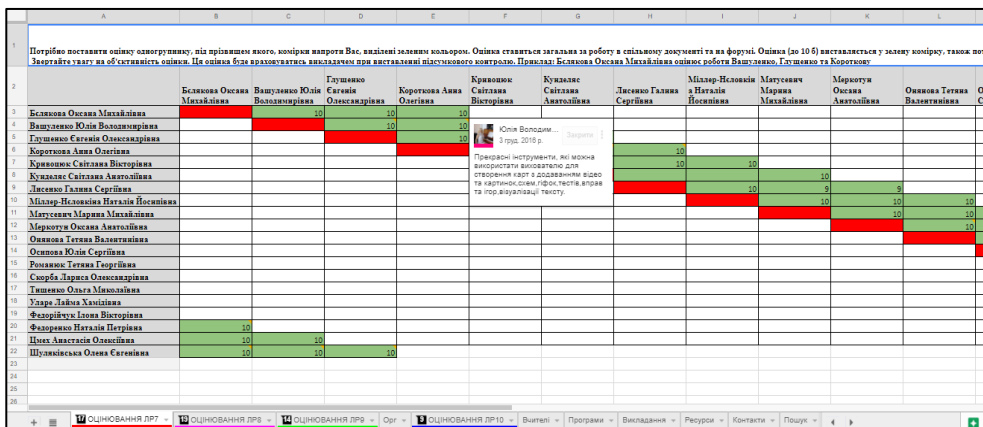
| | A | B | C | D | E | F | G | H | I | J | K | L |
|---|---|---|---|---|---|---|---|---|---|---|---|---|
| 1 | Потрібно поставити оцінку одногрупнику, під прізвищем якого, комірки напроти Вас, виділені зеленим кольором. Оцінка ставиться загальна за роботу в спільному документі та на форумі. Оцінка (до 10 б) виставляється у зелену комірку, також по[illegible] Звертайте увагу на об'єктивність оцінки. Ця оцінка буде враховуватись викладачем при виставлені підсумкового контролю. Приклад: Белякова Оксана Михайлівна оцінює роботи Вашуленко, Глущенко та Коротkову | | | | | | | | | | | |
| 2 | | Белякова Оксана Михайлівна | Вашуленко Юлія Володимирівна | Глущенко Євгенія Олександрівна | Короткова Анна Олегівна | Кривоцюк Світлана Вікторівна | Кунделяс Світлана Анатоліївна | Лисенко Галина Сергіївна | Міллер-Нсловкіна Наталія Йосипівна | Матусевич Марина Михайлівна | Меркотун Оксана Анатоліївна | Оняннова Тетяна Валентинівна |
| 3 | Белякова Оксана Михайлівна | | 10 | 10 | 10 | | | | | | | |
| 4 | Вашуленко Юлія Володимирівна | | | 10 | 10 | | | | | | | |
| 5 | Глущенко Євгенія Олександрівна | | | | 10 | | | | | | | |
| 6 | Короткова Анна Олегівна | | | | | | | 10 | | | | |
| 7 | Кривоцюк Світлана Вікторівна | | | | | | | 10 | 10 | | | |
| 8 | Кунделяс Світлана Анатоліївна | | | | | | | | | | | |
| 9 | Лисенко Галина Сергіївна | | | | | | | | 10 | 9 | 9 | |
| 10 | Міллер-Нсловкіна Наталія Йосипівна | | | | | | | | | 10 | 10 | 10 |
| 11 | Матусевич Марина Михайлівна | | | | | | | | | | 10 | 10 |
| 12 | Меркотун Оксана Анатоліївна | | | | | | | | | | | 10 |
| 13 | Оняннова Тетяна Валентинівна | | | | | | | | | | | |
| 14 | Осипова Юлія Сергіївна | | | | | | | | | | | |
| 15 | Романюк Тетяна Георгіївна | | | | | | | | | | | |
| 16 | Скорба Лариса Олександрівна | | | | | | | | | | | |
| 17 | Тищенко Ольга Миколаївна | | | | | | | | | | | |
| 18 | Уларе Лайма Хамідівна | | | | | | | | | | | |
| 19 | Федорійчук Ілона Вікторівна | | | | | | | | | | | |
| 20 | Федоренко Наталія Петрівна | 10 | | | | | | | | | | |
| 21 | Цмех Анастасія Олексіївна | 10 | 10 | | | | | | | | | |
| 22 | Шуляківська Олена Євгенівна | 10 | 10 | 10 | | | | | | | | |

Юлія Володим...
3 груд. 2016 р.
Закрити
Прекрасні інструменти, які можна використати вихователю для створення карт з додаванням відео та картинок,схем,гіфок,тестів,вправ та ігор,візуалізації тексту.

+ ≡ ОЦІНЮВАННЯ ЛР7 ОЦІНЮВАННЯ ЛР8 ОЦІНЮВАННЯ ЛР9 Орг ОЦІНЮВАННЯ ЛР10 Вчителі Програми Викладання Ресурси Контакти Пошук